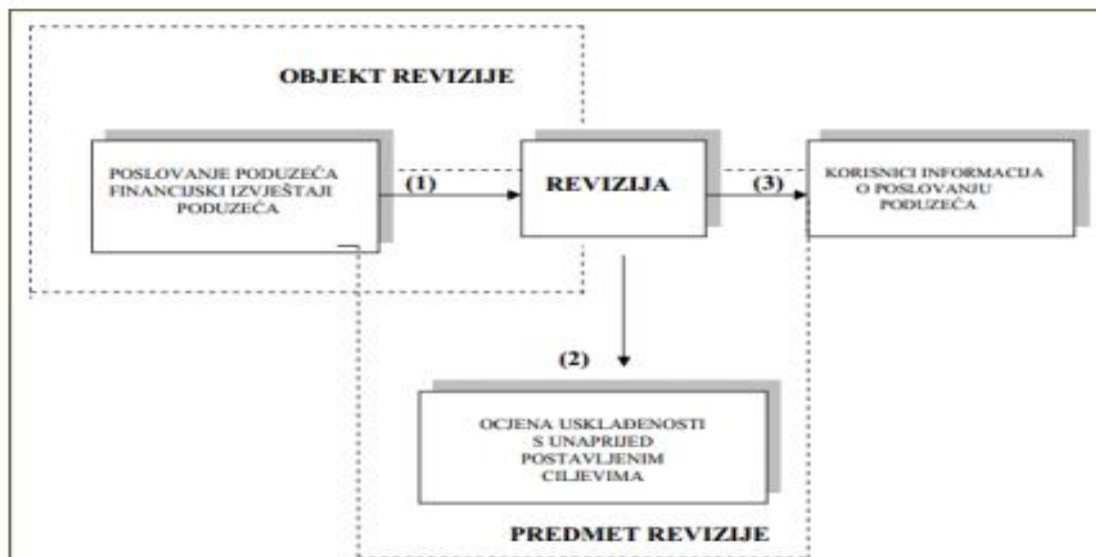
OBJEKT REVIZIJE

POSLOVANJE PODUZEĆA FINANCIJSKI IZVJEŠTAJI PODUZEĆA

(1)

REVIZIJA

(3)

KORISNICI INFORMACIJA O POSLOVANJU PODUZEĆA

(2)

OCJENA USKLAĐENOSTI S UNAPRIJED POSTAVLJENIM CILJEVIMA

PREDMET REVIZIJE